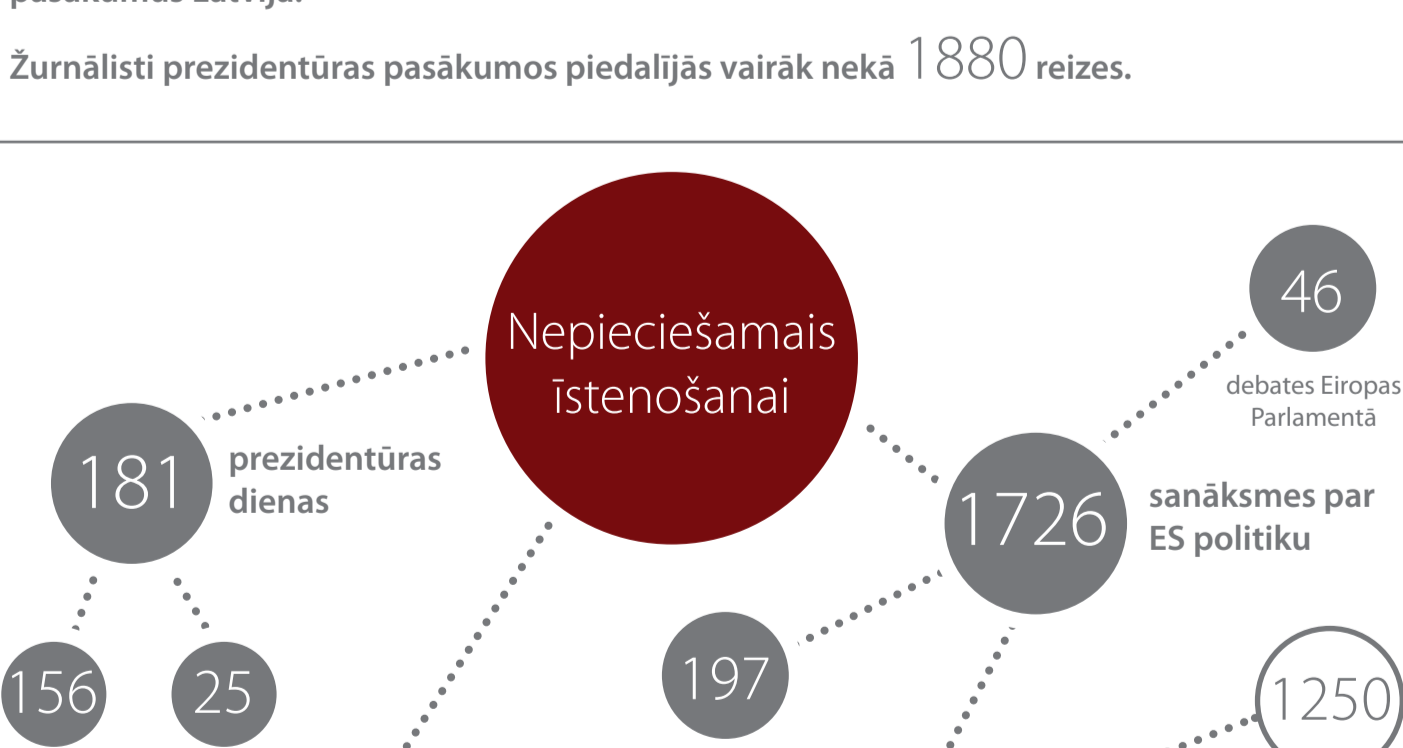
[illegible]

Žurnālisti prezidentūras pasākumos piedalījās vairāk nekā 1880 reizes.

Nepieciešamais īstenošanai

46

debates Eiropas Parlamentā

181 prezidentūras dienas

1726 sanākmes par ES politiku

156

25

197

1250